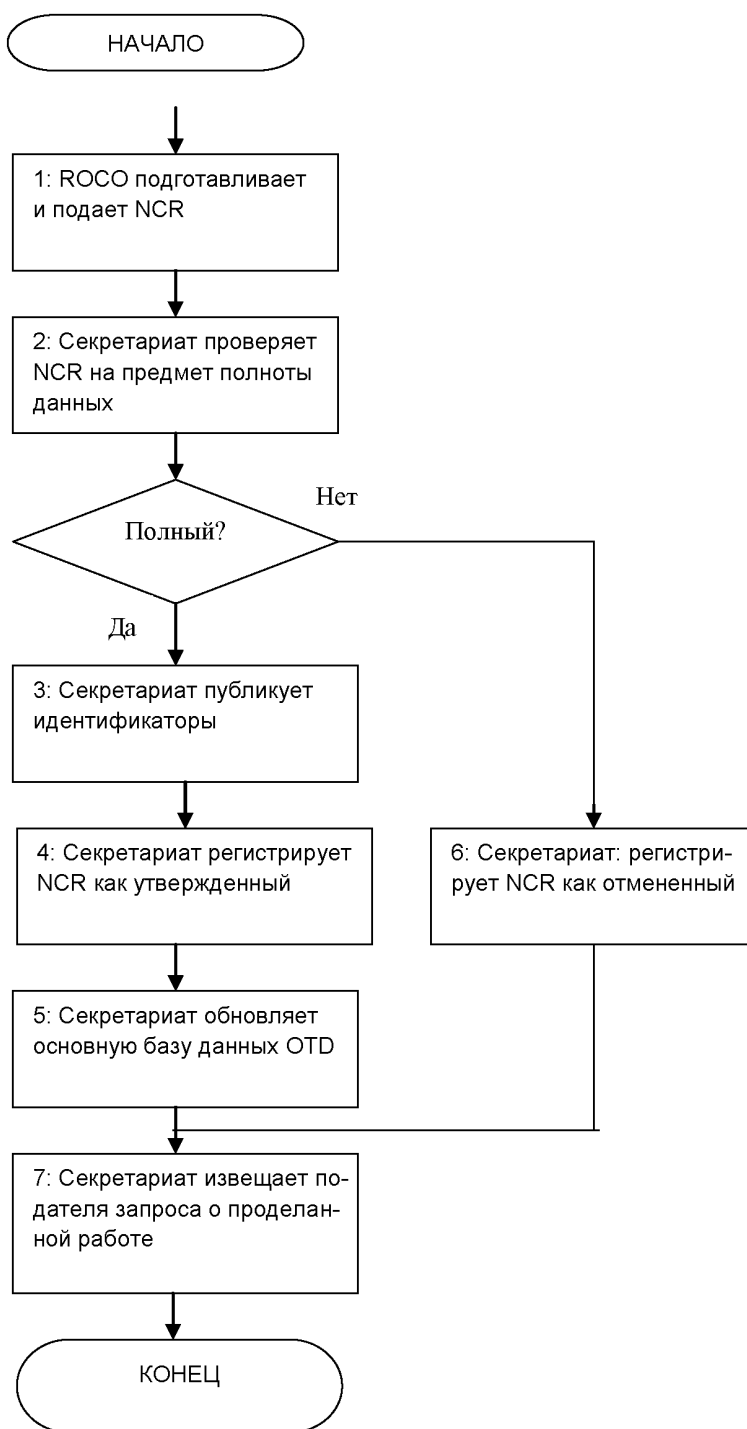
НАЧАЛО

1: ROCO подготавливает и подает NCR

2: Секретариат проверяет NCR на предмет полноты данных

Полный?

Нет

Да

3: Секретариат публикует идентификаторы

4: Секретариат регистрирует NCR как утвержденный

6: Секретариат: регистрирует NCR как отмененный

5: Секретариат обновляет основную базу данных OTD

7: Секретариат извещает подателя запроса о проделанной работе

КОНЕЦ